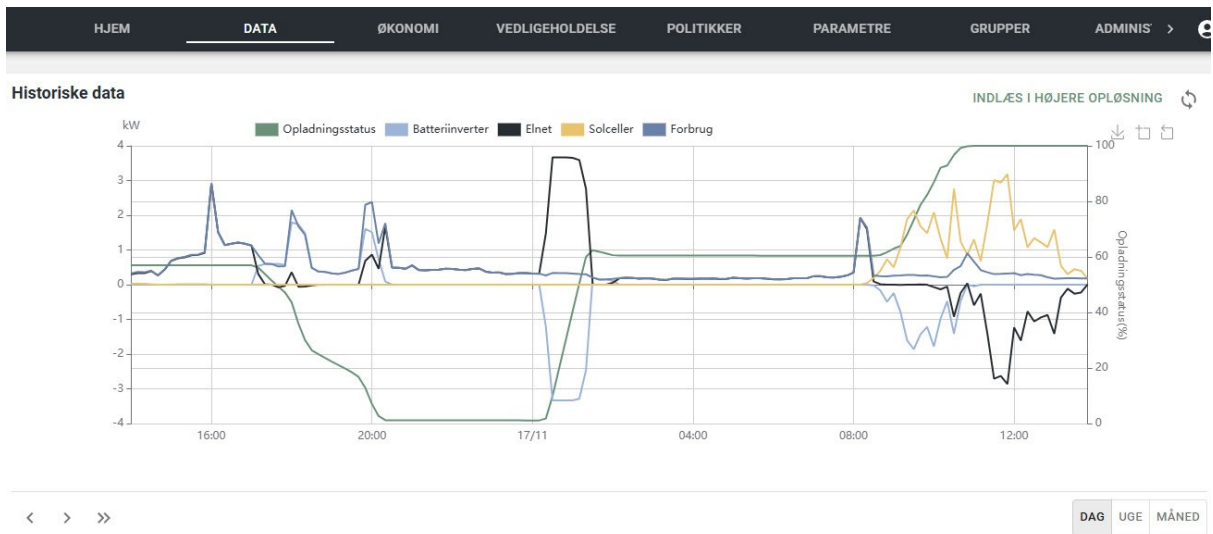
HJEM DATA ØKONOMI VEDLIGEHOLDELSE POLITIKKER PARAMETRE GRUPPER ADMINIS >

Historiske data

INDLÆS I HØJERE OPLØSNING

kW

Opladningsstatus Batteriinverter Elnet Solceller Forbrug

4
3
2
1
0
-1
-2
-3
-4

100
80
60
40
20
0

Opladningsstatus(%)

16:00 20:00 17/11 04:00 08:00 12:00

< > »

DAG UGE MÅNED